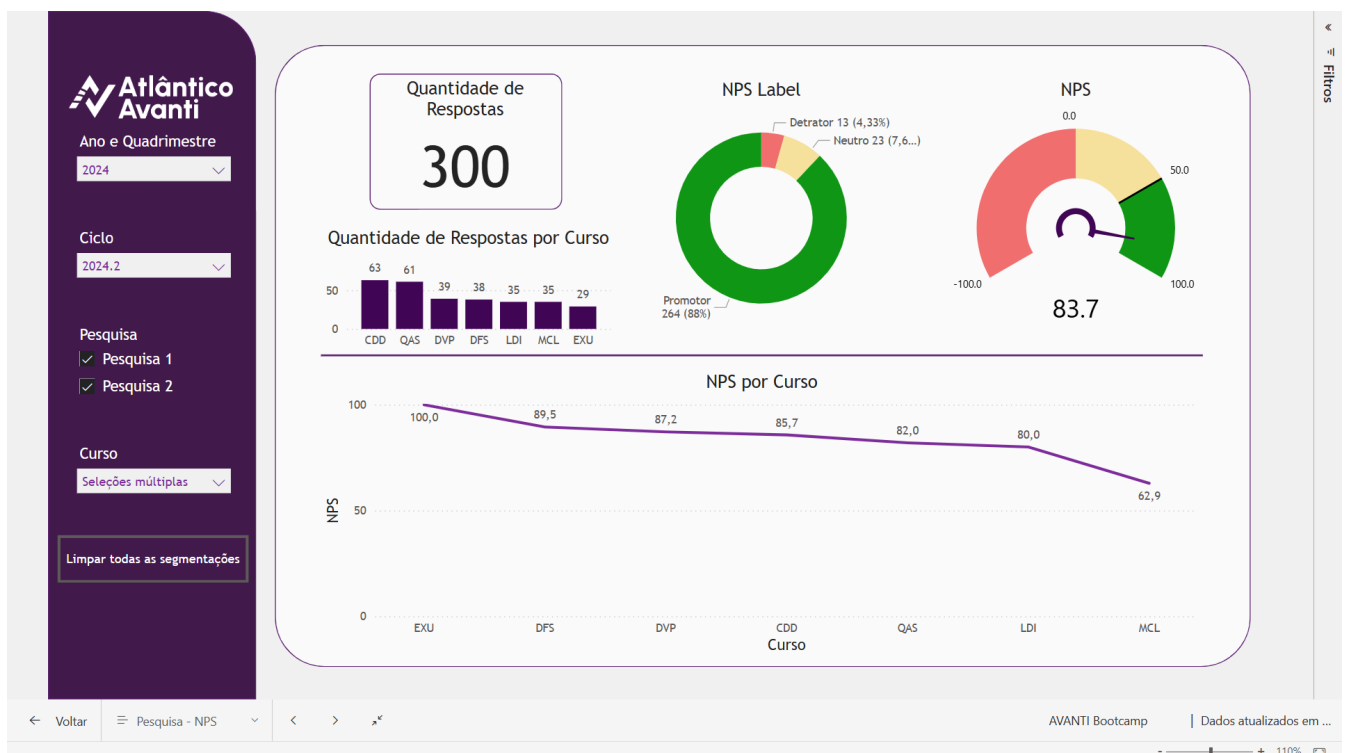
Atlântico Avanti

Ano e Quadrimestre
2024

Ciclo
2024.2

Pesquisa
Pesquisa 1
Pesquisa 2

Curso
Seleções múltiplas

Limpar todas as segmentações

Quantidade de Respostas
300

Quantidade de Respostas por Curso

| CDD | QAS | DVP | DFS | LDI | MCL | EXU |
|---|---|---|---|---|---|---|
| 63 | 61 | 39 | 38 | 35 | 35 | 29 |

50
0

NPS Label
Detrator 13 (4,33%)
Neutro 23 (7,6...)
Promotor 264 (88%)

NPS
0.0
50.0
-100.0
100.0
83.7

NPS por Curso
100
50
0
NPS
100,0
89,5
87,2
85,7
82,0
80,0
62,9
EXU DFS DVP CDD QAS LDI MCL
Curso

Filtros

Voltar
Pesquisa - NPS
AVANTI Bootcamp
Dados atualizados em ...
110%